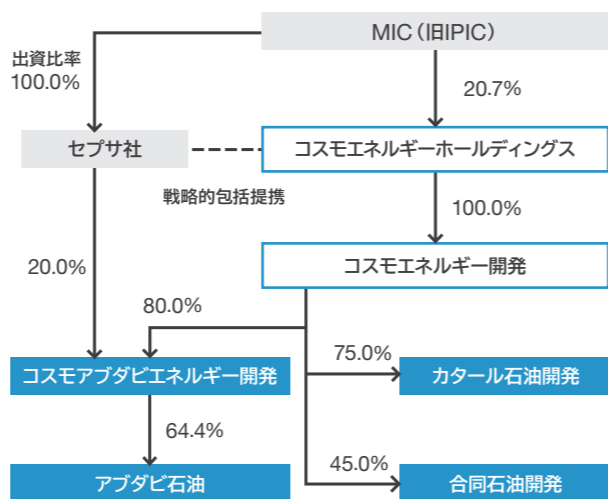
MIC（旧IPIC）

出資比率
100.0%

20.7%

セプサ社

コスモエネルギーホールディングス

戦略的包括提携

100.0%

20.0%

コスモエネルギー開発

80.0%

75.0%

コスモアブダビエネルギー開発

カタール石油開発

64.4%

45.0%

アブダビ石油

合同石油開発